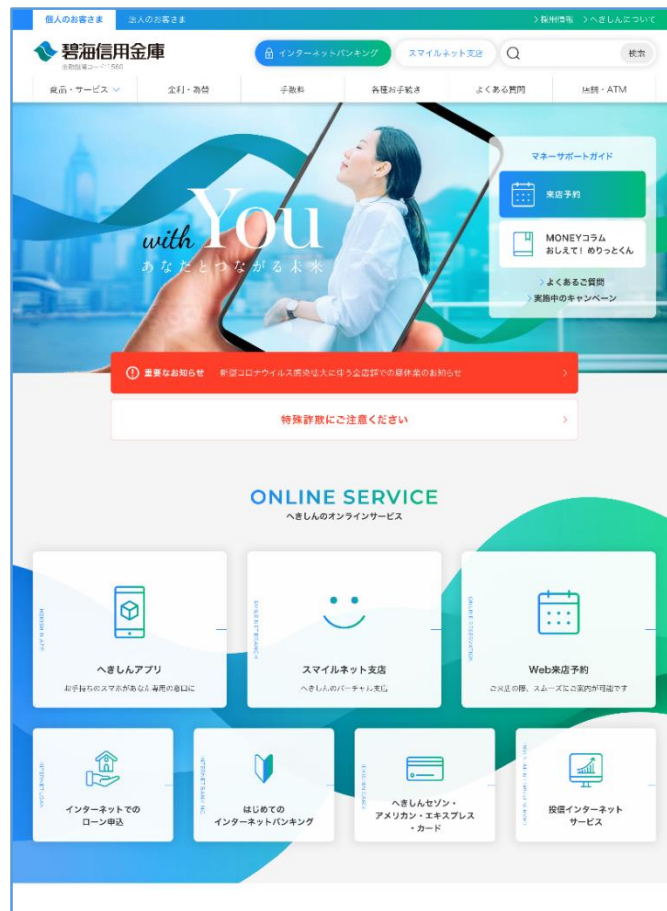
個人のお客さま　法人のお客さま

> 採用情報　> へきしんについて

碧海信用金庫
金融機関コード1560

インターネットバンキング　スマイルネット支店　検索

商品・サービス　金利・為替　手数料　各種お手続き　よくある質問　店舗・ATM

with You
あなたとつながる未来

マネーサポートガイド

来店予約

MONEYコラム
おしえて！めりっとくん

> よくあるご質問
> 実施中のキャンペーン

重要なお知らせ　新型コロナウイルス感染拡大に伴う全店舗での昼休業のお知らせ

特殊詐欺にご注意ください

ONLINE SERVICE
へきしんのオンラインサービス

へきしんアプリ
お手持ちのスマホがあなた専用の窓口に

スマイルネット支店
へきしんのバーチャル支店

Web来店予約
ご来店の際、スムーズにご案内が可能です

インターネットでのローン申込

はじめてのインターネットバンキング

へきしんセゾン・アメリカン・エキスプレス・カード

投信インターネットサービス